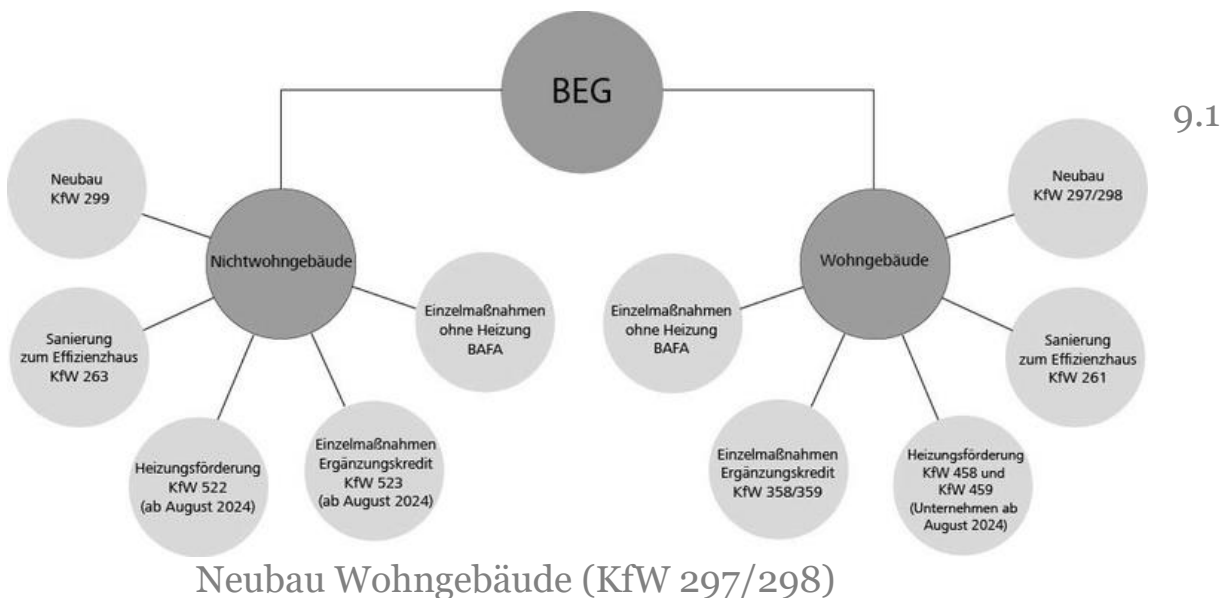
BEG

9.1

Neubau KfW 299

Nichtwohngebäude

Sanierung zum Effizienzhaus KfW 263

Heizungsförderung KfW 522 (ab August 2024)

Einzelmaßnahmen Ergänzungskredit KfW 523 (ab August 2024)

Einzelmaßnahmen ohne Heizung BAFA

Einzelmaßnahmen ohne Heizung BAFA

Wohngebäude

Neubau KfW 297/298

Sanierung zum Effizienzhaus KfW 261

Einzelmaßnahmen Ergänzungskredit KfW 358/359

Heizungsförderung KfW 458 und KfW 459 (Unternehmen ab August 2024)

Neubau Wohngebäude (KfW 297/298)